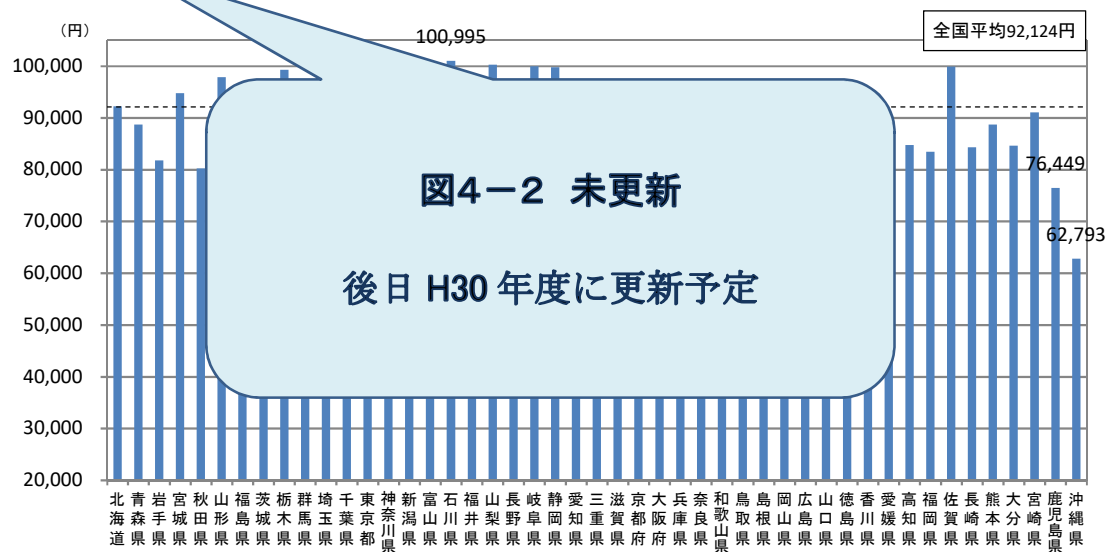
（円）
100,000
90,000
80,000
70,000
60,000
50,000
40,000
30,000
20,000

100,995
全国平均92,124円
76,449
62,793

図4－2 未更新

後日 H30 年度に更新予定

北海道 青森県 岩手県 宮城県 秋田県 山形県 福島県 茨城県 栃木県 群馬県 埼玉県 千葉県 東京都 神奈川県 新潟県 富山県 石川県 福井県 山梨県 長野県 岐阜県 静岡県 愛知県 三重県 滋賀県 京都府 大阪府 兵庫県 奈良県 和歌山県 鳥取県 島根県 岡山県 広島県 山口県 徳島県 香川県 愛媛県 高知県 福岡県 佐賀県 長崎県 熊本県 大分県 宮崎県 鹿児島県 沖縄県